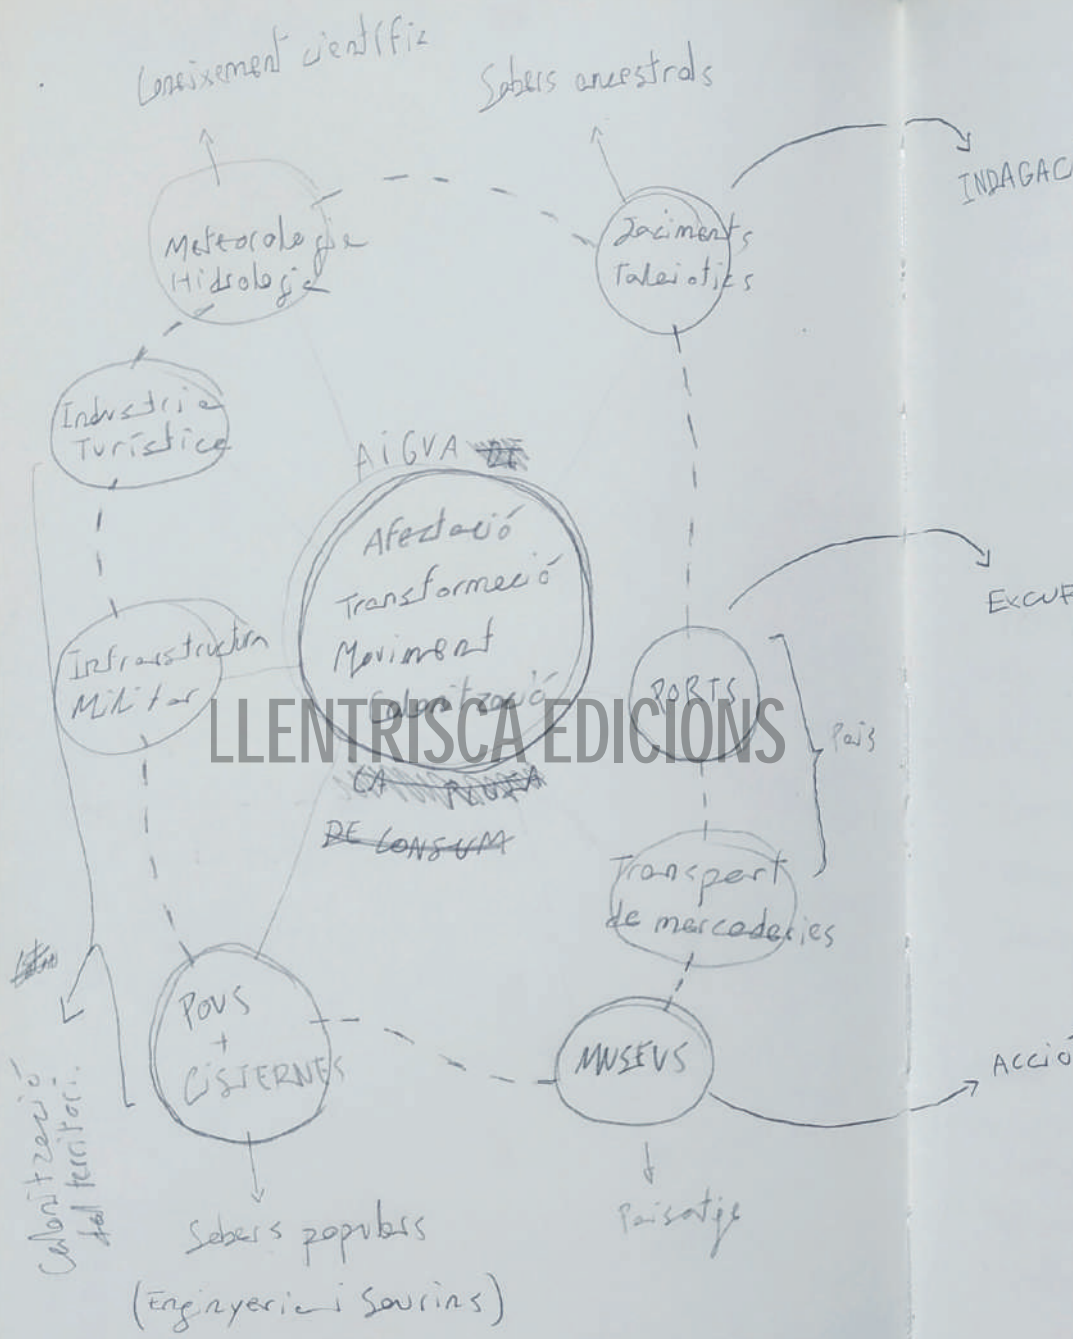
Coneixement científic

Sabers ancestrals

Meteorologia Hidrologia

Jaciments Talaiòtics

INDAGAC

Indústria Turística

AIGUA ~~DE~~

Afectació
Transformació
Moviment
Colonització

~~LA PLUJA~~
~~DE CONSUM~~

Infraestructura Militar

PORTS

País

EXCUR

Transport de mercaderies

LLENTRISCA EDICIONS

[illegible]

Colonització del territori.

POUS + CISTERNES

MUSEUS

ACCIÓ

Sabers populars
(Enginyeria i Sourins)

Paisatge